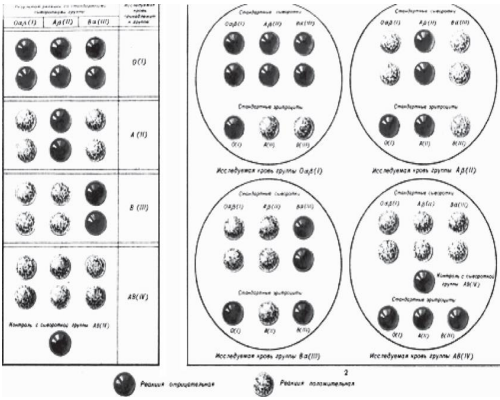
Результат реакции со стандартными сыворотками группы

| $O\alpha\beta(I)$ | $A\beta(II)$ | $B\alpha(III)$ | Исследуемая кровь принадлежит к группе |
|---|---|---|---|
| | | | O(I) |
| | | | A(II) |
| | | | B(III) |
| | | | AB(IV) |

Контроль с сывороткой группы AB(IV)

Стандартные сыворотки
$O\alpha\beta(I)$ $A\beta(II)$ $B\alpha(III)$
Стандартные эритроциты
O(I) A(II) B(III)
Исследуемая кровь группы $O\alpha\beta(I)$

Стандартные сыворотки
$O\alpha\beta(I)$ $A\beta(II)$ $B\alpha(III)$
Стандартные эритроциты
O(I) A(II) B(III)
Исследуемая кровь группы $A\beta(II)$

Стандартные сыворотки
$O\alpha\beta(I)$ $A\beta(II)$ $B\alpha(III)$
Стандартные эритроциты
O(I) A(II) B(III)
Исследуемая кровь группы $B\alpha(III)$

Стандартные сыворотки
$O\alpha\beta(I)$ $A\beta(II)$ $B\alpha(III)$
Контроль с сывороткой группы AB(IV)
Стандартные эритроциты
O(I) A(II) B(III)
Исследуемая кровь группы AB(IV)

2

Реакция отрицательная
Реакция положительная